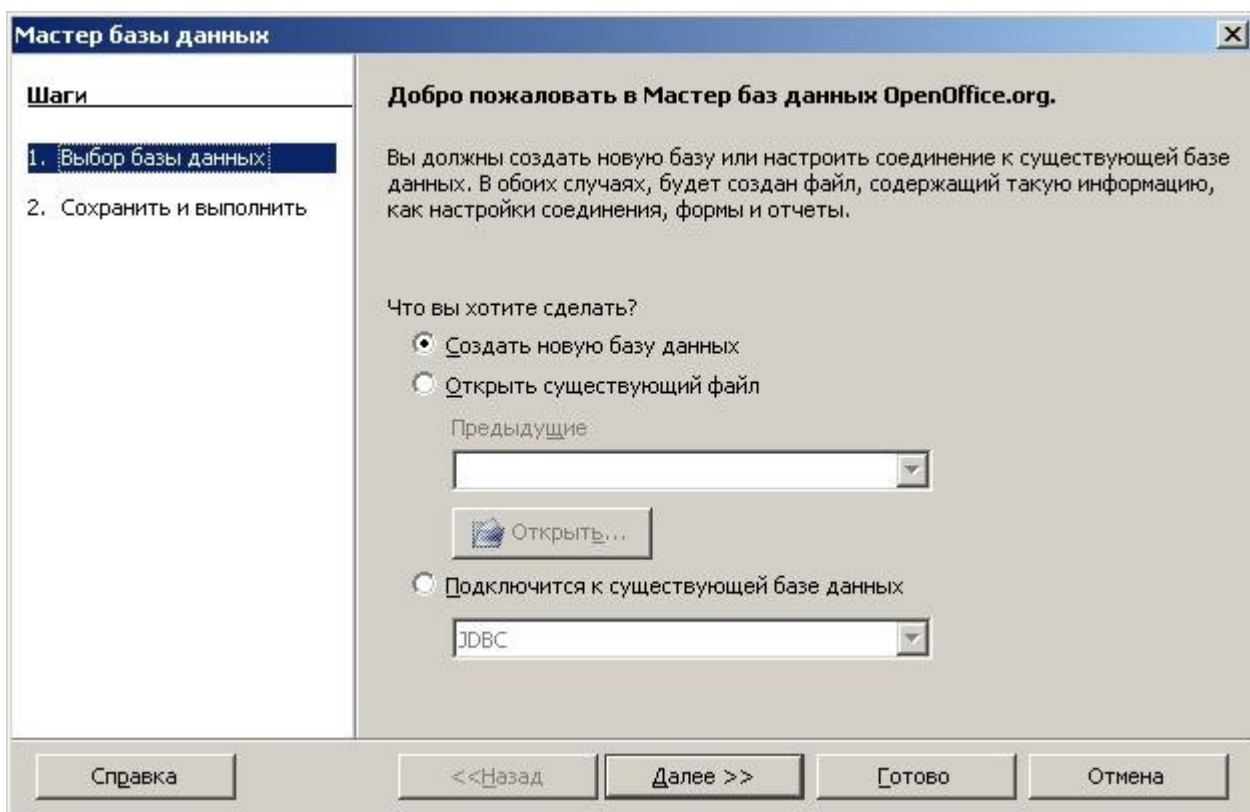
Мастер базы данных

Шаги

1. Выбор базы данных

2. Сохранить и выполнить

Добро пожаловать в Мастер баз данных OpenOffice.org.

Вы должны создать новую базу или настроить соединение к существующей базе данных. В обоих случаях, будет создан файл, содержащий такую информацию, как настройки соединения, формы и отчеты.

Что вы хотите сделать?

Создать новую базу данных

Открыть существующий файл

Предыдущие

Открыть...

Подключится к существующей базе данных

JDBC

Справка

<<Назад

Далее >>

Готово

Отмена